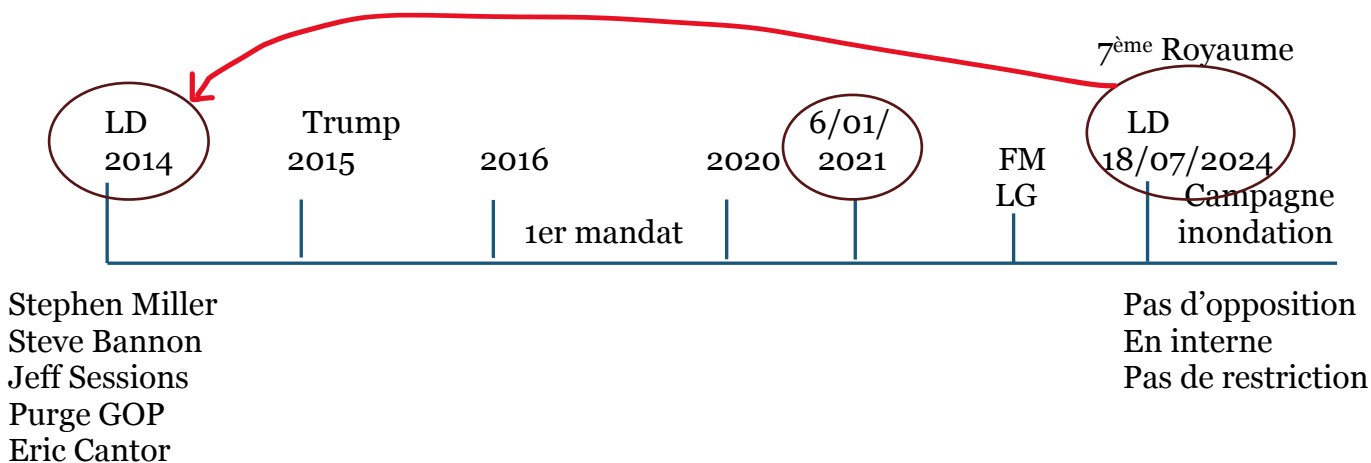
7$^{ème}$ Royaume

LD
2014

Trump
2015

2016

2020

6/01/
2021

FM
LG

LD
18/07/2024

1er mandat

Campagne
inondation

Stephen Miller
Steve Bannon
Jeff Sessions
Purge GOP
Eric Cantor

Pas d’opposition
En interne
Pas de restriction